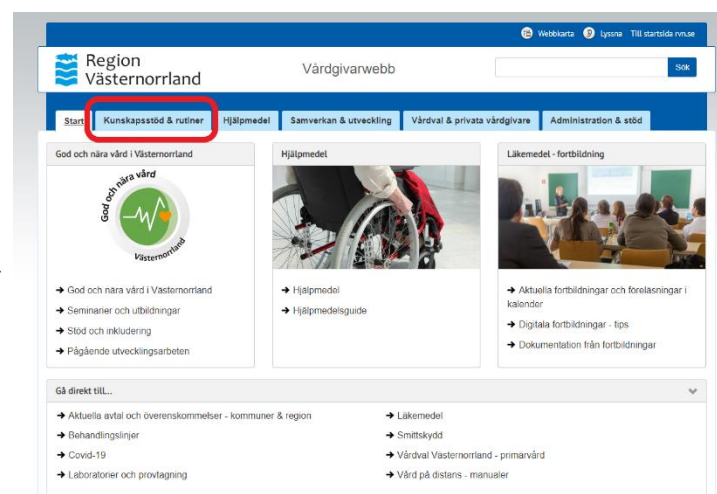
Webbkarta Lyssna Till startsida rvn.se

Region Västernorrland

Vårdgivarwebb

Sök

Start Kunskapsstöd & rutiner Hjälpmedel Samverkan & utveckling Vårdval & privata vårdgivare Administration & stöd

God och nära vård i Västernorrland

God och nära vård Västernorrland

→ God och nära vård i Västernorrland
→ Seminarier och utbildningar
→ Stöd och inkludering
→ Pågående utvecklingsarbeten

Hjälpmedel

→ Hjälpmedel
→ Hjälpmedelsguide

Läkemedel - fortbildning

→ Aktuella fortbildningar och föreläsningar i kalender
→ Digitala fortbildningar - tips
→ Dokumentation från fortbildningar

Gå direkt till...

→ Aktuella avtal och överenskommelser - kommuner & region
→ Behandlingslinjer
→ Covid-19
→ Laboratorier och provtagning

→ Läkemedel
→ Smittskydd
→ Vårdval Västernorrland - primarvård
→ Vård på distans - manualer